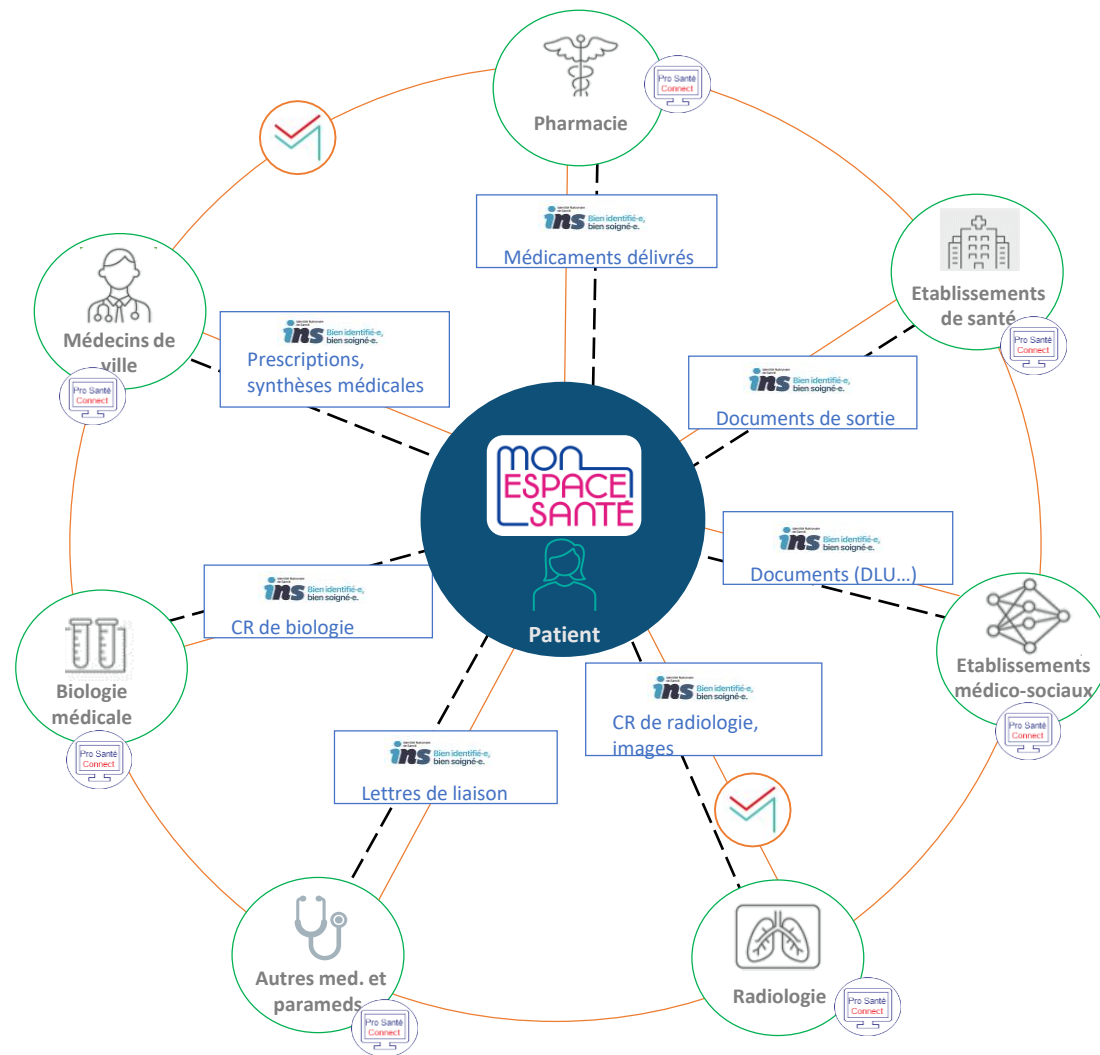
Pharmacie

Pro Santé Connect

ins Bien identifié-e, bien soigné-e.

Médicaments délivrés

Etablissements de santé

Pro Santé Connect

Médecins de ville

Pro Santé Connect

ins Bien identifié-e, bien soigné-e.

Prescriptions, synthèses médicales

ins Bien identifié-e, bien soigné-e.

Documents de sortie

MON ESPACE SANTÉ

Patient

ins Bien identifié-e, bien soigné-e.

Documents (DLU…)

ins Bien identifié-e, bien soigné-e.

CR de biologie

Etablissements médico-sociaux

Pro Santé Connect

Biologie médicale

Pro Santé Connect

ins Bien identifié-e, bien soigné-e.

CR de radiologie, images

ins Bien identifié-e, bien soigné-e.

Lettres de liaison

Autres med. et parameds

Pro Santé Connect

Radiologie

Pro Santé Connect